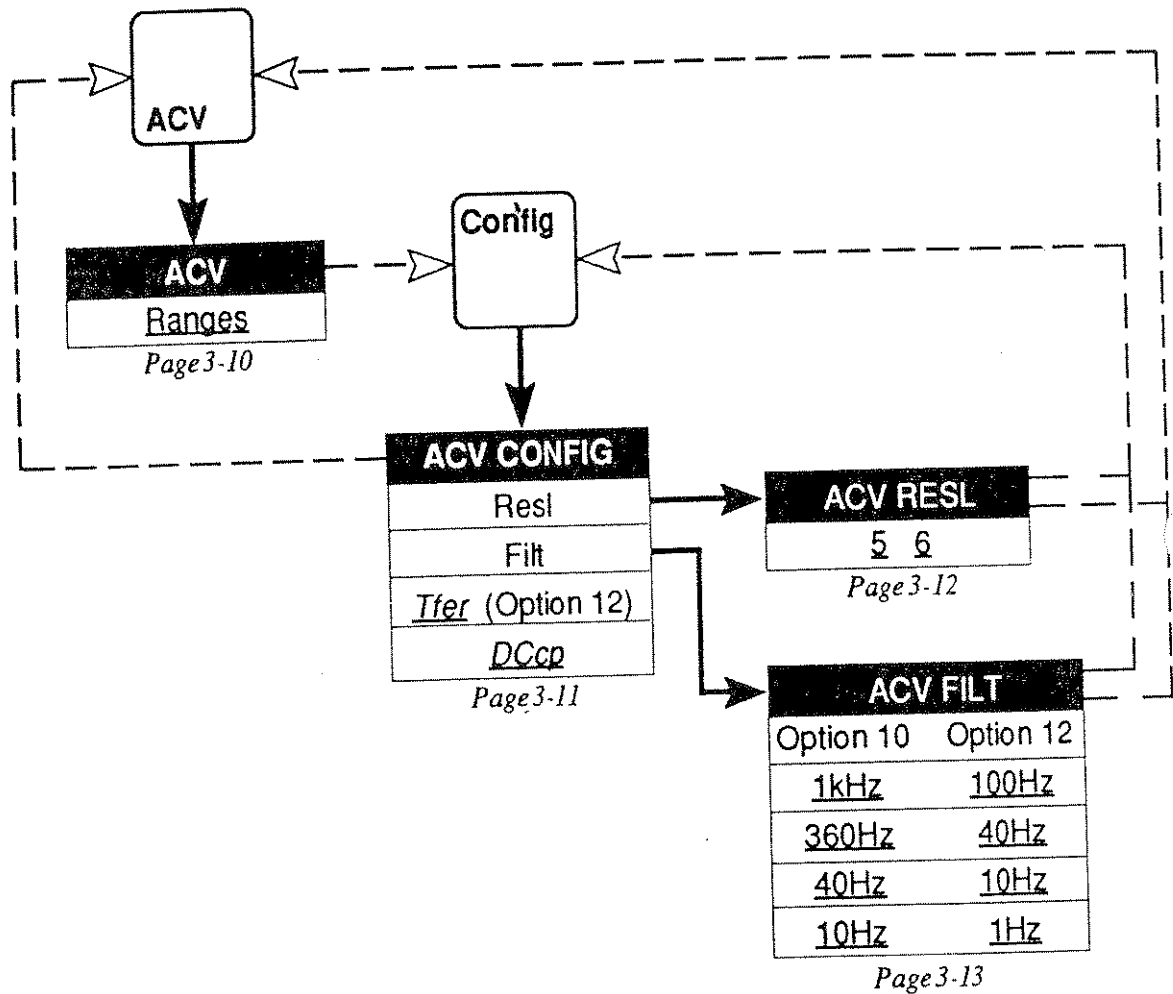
ACV

ACV
Ranges
Page 3-10

Config

ACV CONFIG
Resl
Filt
Tfer (Option 12)
DCcp
Page 3-11

ACV RESL
5 6
Page 3-12

ACV FILT

| Option 10 | Option 12 |
|---|---|
| 1kHz | 100Hz |
| 360Hz | 40Hz |
| 40Hz | 10Hz |
| 10Hz | 1Hz |

Page 3-13